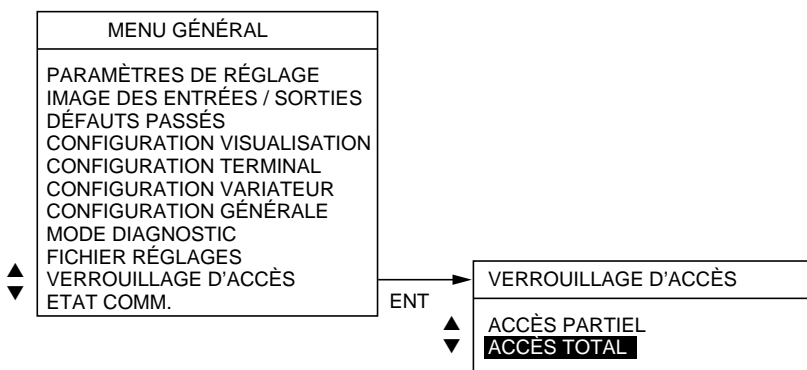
MENU GÉNÉRAL

PARAMÈTRES DE RÉGLAGE
IMAGE DES ENTRÉES / SORTIES
DÉFAUTS PASSÉS
CONFIGURATION VISUALISATION
CONFIGURATION TERMINAL
CONFIGURATION VARIATEUR
CONFIGURATION GÉNÉRALE
MODE DIAGNOSTIC
FICHIER RÉGLAGES
▲ VERROUILLAGE D'ACCÈS
▼ ETAT COMM.

ENT

VERROUILLAGE D'ACCÈS

▲ ACCÈS PARTIEL
▼ ACCÈS TOTAL